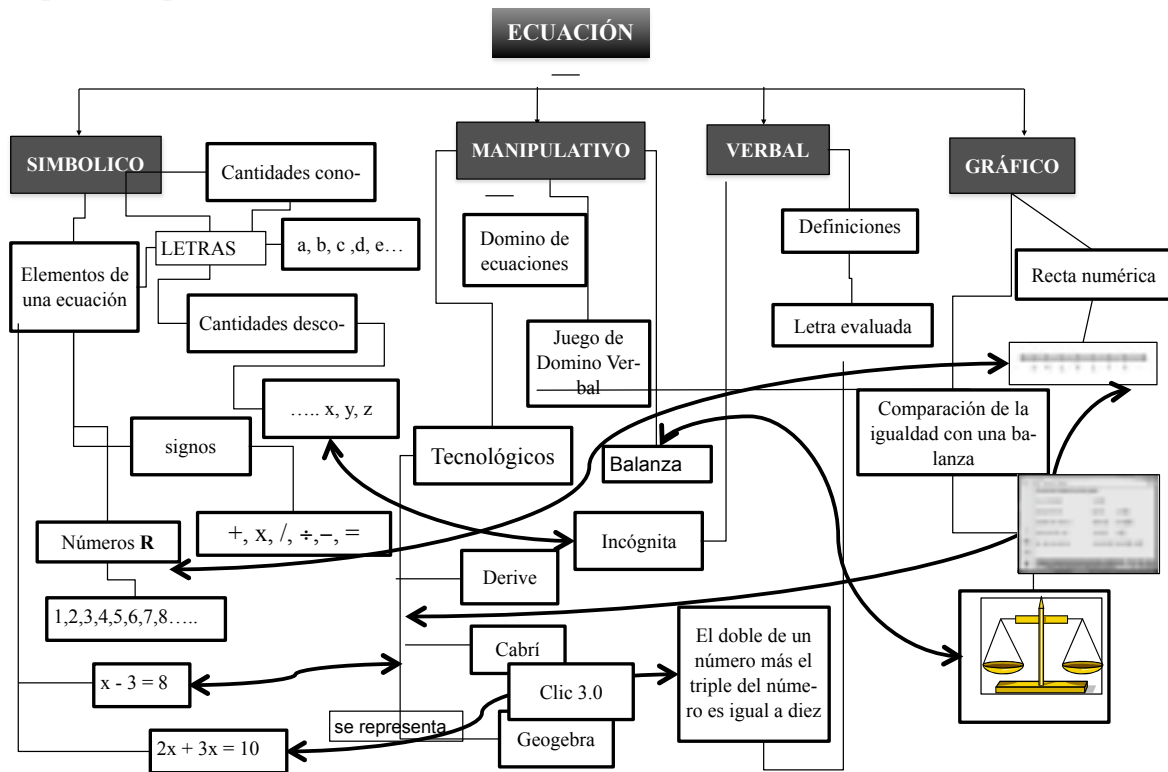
ECUACIÓN

SIMBOLICO

MANIPULATIVO

VERBAL

GRÁFICO

Cantidades cono-

LETRAS

a, b, c ,d, e…

Elementos de una ecuación

Cantidades desco-

….. x, y, z

signos

+, x, /, ÷,–, =

Números **R**

1,2,3,4,5,6,7,8…..

x - 3 = 8

2x + 3x = 10

Domino de ecuaciones

Juego de Domino Verbal

Tecnológicos

Balanza

Incógnita

Derive

Cabrí

Clic 3.0

Geogebra

se representa

Definiciones

Letra evaluada

El doble de un número más el triple del número es igual a diez

Recta numérica

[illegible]

Comparación de la igualdad con una balanza

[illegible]